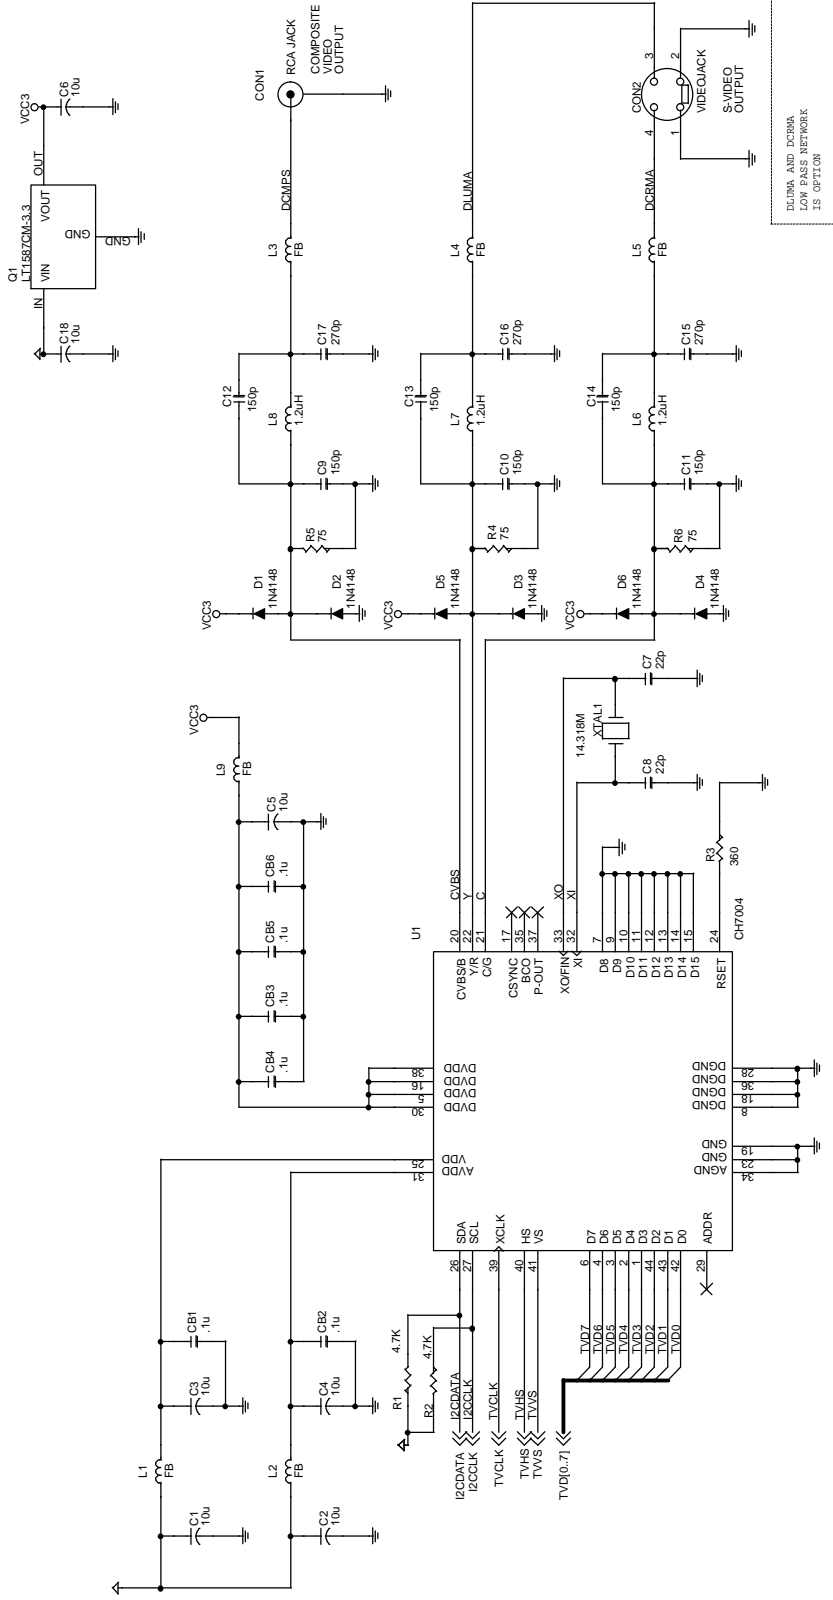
Q1
LT1587CM-3.3
IN
VIN
VOUT
OUT
GND
GND
VCC3
C6
10u
C18
10u

CON1
RCA JACK
COMPOSITE
VIDEO
OUTPUT

CON2
VIDEOJACK
S-VIDEO
OUTPUT
1
2
3
4

DLUMA AND DCRMA
LOW PASS NETWORK
IS OPTION

DCMPS
DLUMA
DCRMA
L3
FB
L4
FB
L5
FB
C17
270p
C16
270p
C15
270p
C12
150p
C13
150p
C14
150p
L8
1.2uH
L7
1.2uH
L6
1.2uH
C9
150p
C10
150p
C11
150p
R5
75
R4
75
R6
75
D1
1N4148
D2
1N4148
D5
1N4148
D3
1N4148
D6
1N4148
D4
1N4148
VCC3
VCC3
VCC3

C7
22p
XTAL1
14.318M
C8
22p
R3
360

VCC3
L9
FB
C5
10u
CB6
.1u
CB5
.1u
CB3
.1u
CB4
.1u

U1
CH7004
CVBS
Y
C
XO
XI
20 CVBS/B
22 Y/R
21 C/G
17 CSYNC
35 BCO
37 P-OUT
33 XO/FIN
32 XI
7 D8
9 D9
10 D10
11 D11
12 D12
13 D13
14 D14
15 D15
24 RSET
38 DVDD
16 DVDD
5 DVDD
30 DVDD
28 DGND
36 DGND
18 DGND
8 DGND
25 VDD
31 AVDD
19 GND
23 GND
34 AGND
26 SDA
27 SCL
39 XCLK
40 HS
41 VS
6 D7
4 D6
3 D5
2 D4
1 D3
44 D2
43 D1
42 D0
29 ADDR

TVD7
TVD6
TVD5
TVD4
TVD3
TVD2
TVD1
TVD0
R1
4.7K
R2
4.7K
I2CDATA
I2CCLK
TVCLK
TVHS
TVVS
I2CDATA
I2CCLK
TVCLK
TVHS
TVVS
TVD[0..7]

CB1
.1u
C3
10u
CB2
.1u
C4
10u
L1
FB
L2
FB
C1
10u
C2
10u